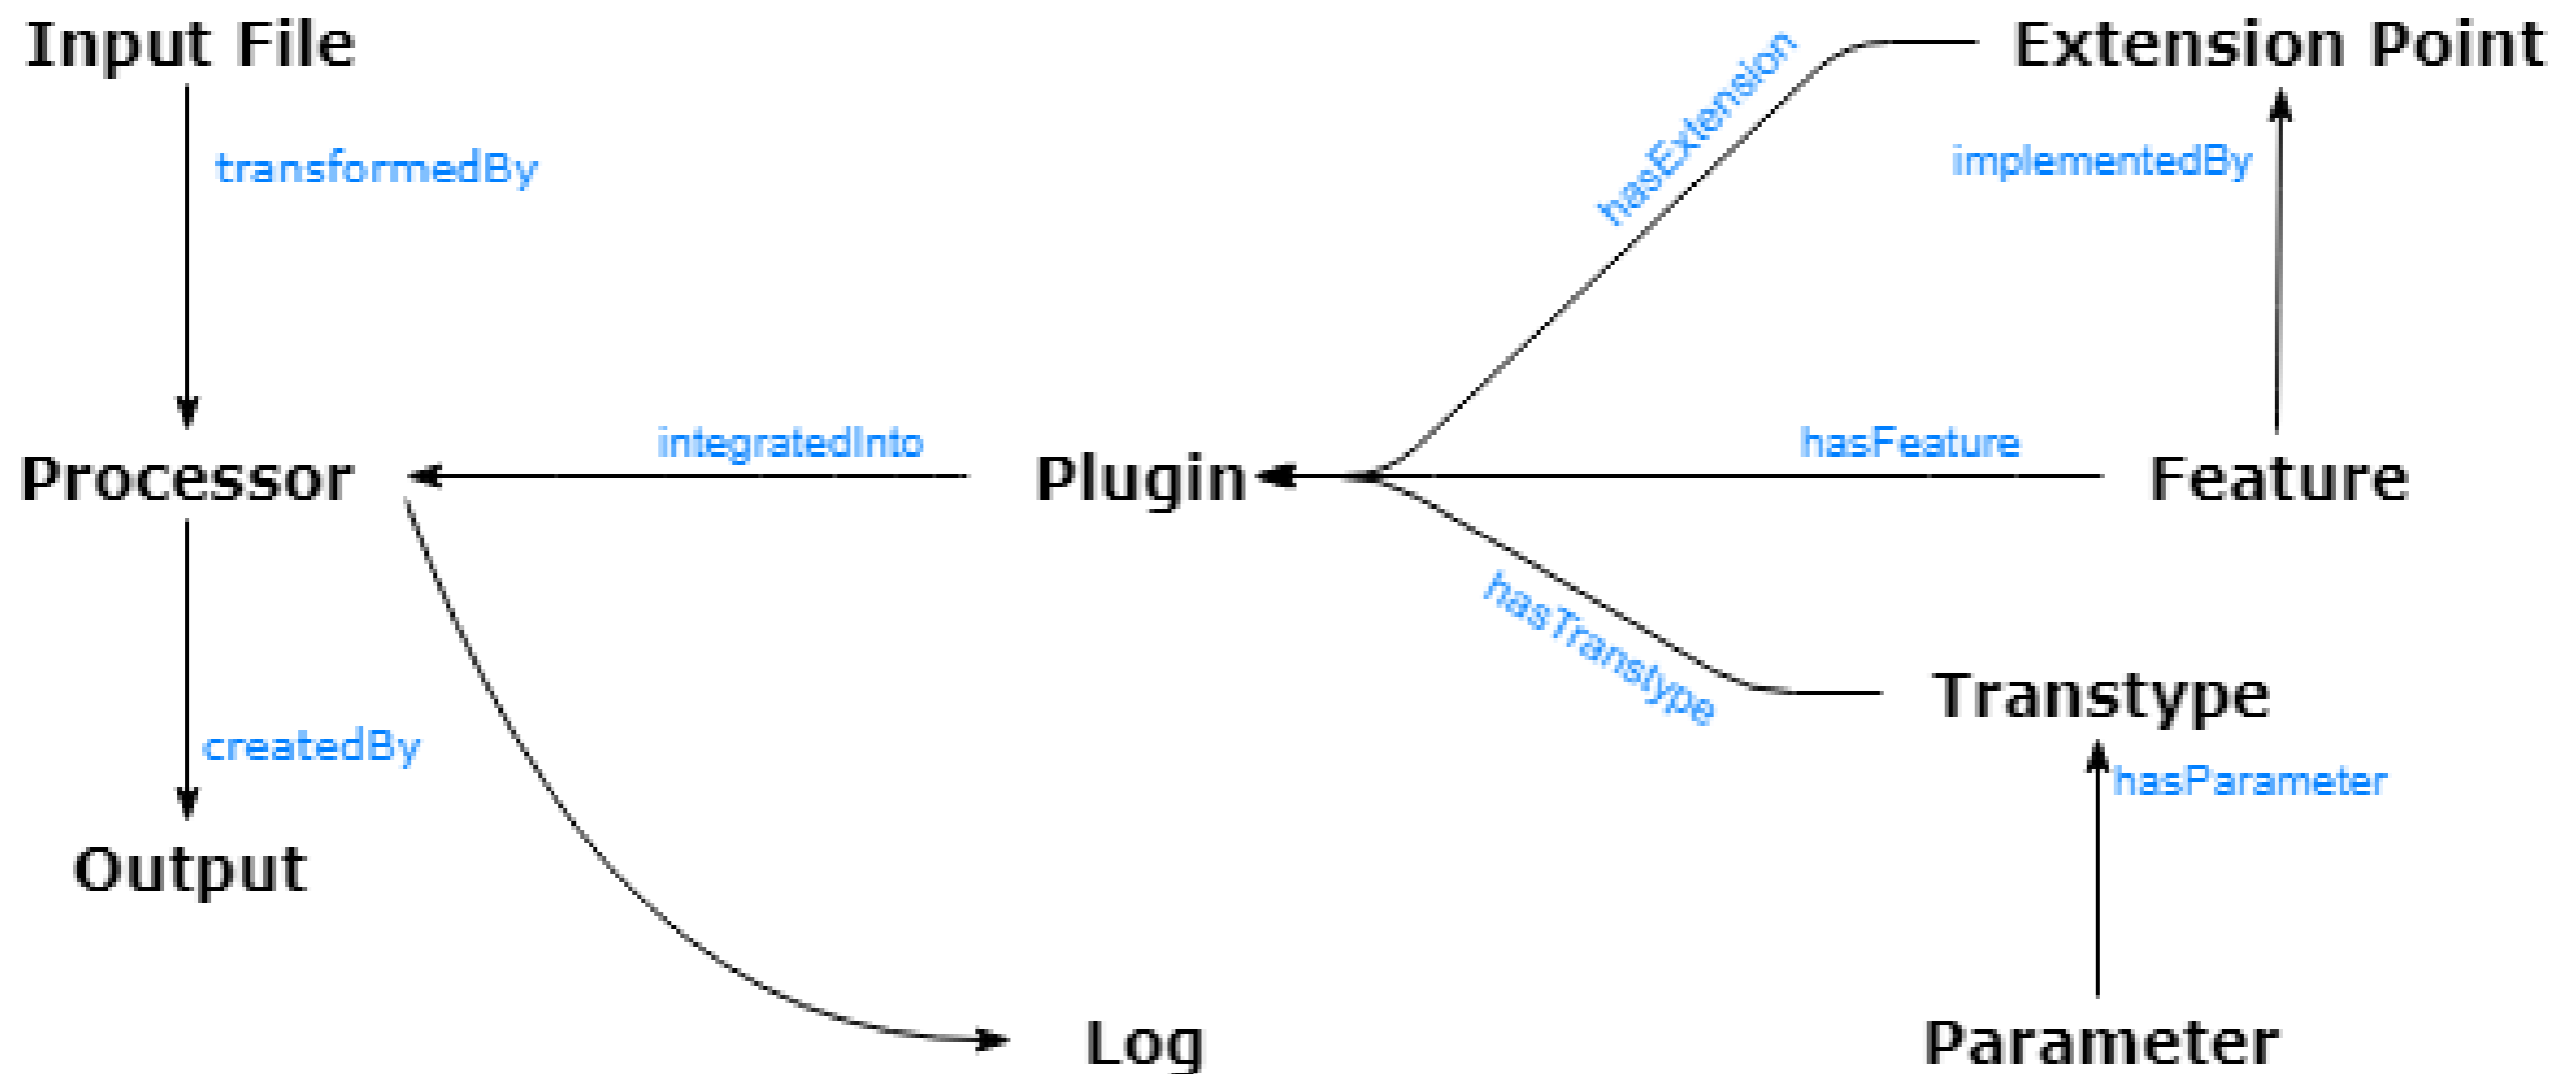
Input File

transformedBy

Processor

integratedInto

Plugin

hasExtension

Extension Point

implementedBy

hasFeature

Feature

hasTranstype

Transtype

hasParameter

Parameter

createdBy

Output

Log